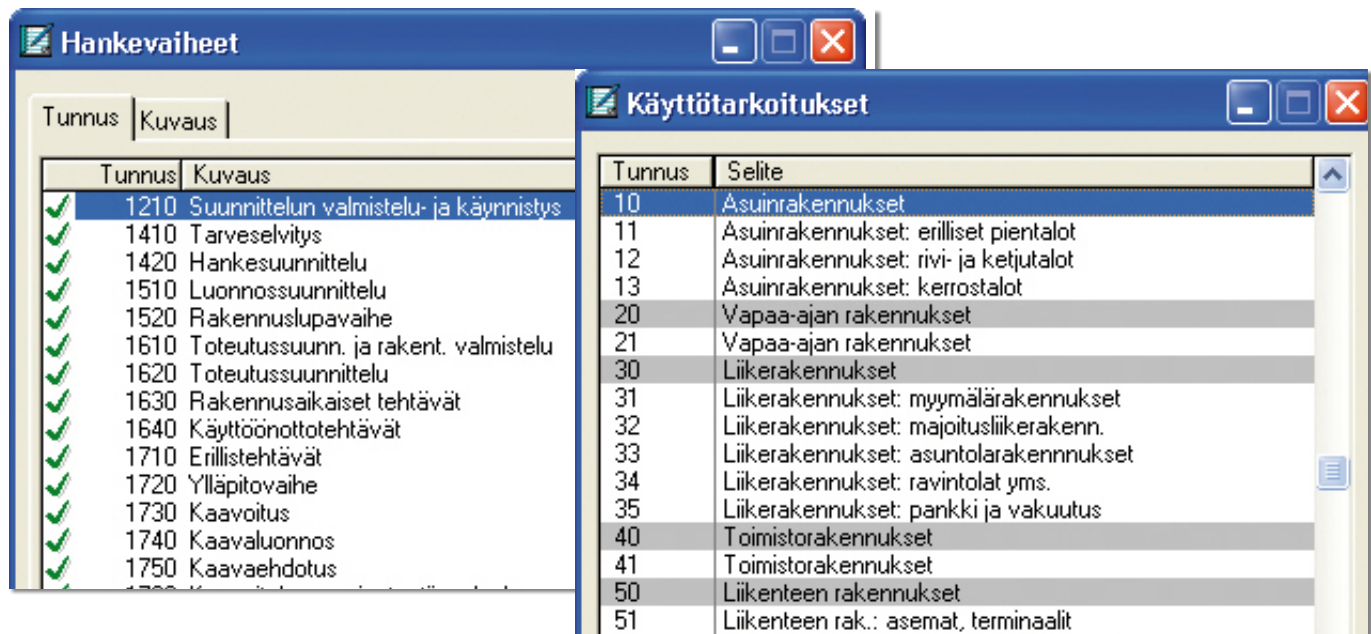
Hankevaiheet

Tunnus | Kuvaus

| Tunnus | Kuvaus |
|---|---|
| 1210 | Suunnittelun valmistelu- ja käynnistys |
| 1410 | Tarveselvitys |
| 1420 | Hankesuunnittelu |
| 1510 | Luonnossuunnittelu |
| 1520 | Rakennuslupavaihe |
| 1610 | Toteutussuunn. ja rakent. valmistelu |
| 1620 | Toteutussuunnittelu |
| 1630 | Rakennusaikaiset tehtävät |
| 1640 | Käyttöönottotehtävät |
| 1710 | Erillistehtävät |
| 1720 | Ylläpitovaihe |
| 1730 | Kaavoitus |
| 1740 | Kaavaluonnos |
| 1750 | Kaavaehdotus |
| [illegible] | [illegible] |

Käyttötarkoitukset

| Tunnus | Selite |
|---|---|
| 10 | Asuinrakennukset |
| 11 | Asuinrakennukset: erilliset pientalot |
| 12 | Asuinrakennukset: rivi- ja ketjutalot |
| 13 | Asuinrakennukset: kerrostalot |
| 20 | Vapaa-ajan rakennukset |
| 21 | Vapaa-ajan rakennukset |
| 30 | Liikerakennukset |
| 31 | Liikerakennukset: myymälärakennukset |
| 32 | Liikerakennukset: majoitusliikerakenn. |
| 33 | Liikerakennukset: asuntolarakennnukset |
| 34 | Liikerakennukset: ravintolat yms. |
| 35 | Liikerakennukset: pankki ja vakuutus |
| 40 | Toimistorakennukset |
| 41 | Toimistorakennukset |
| 50 | Liikenteen rakennukset |
| 51 | Liikenteen rak.: asemat, terminaalit |